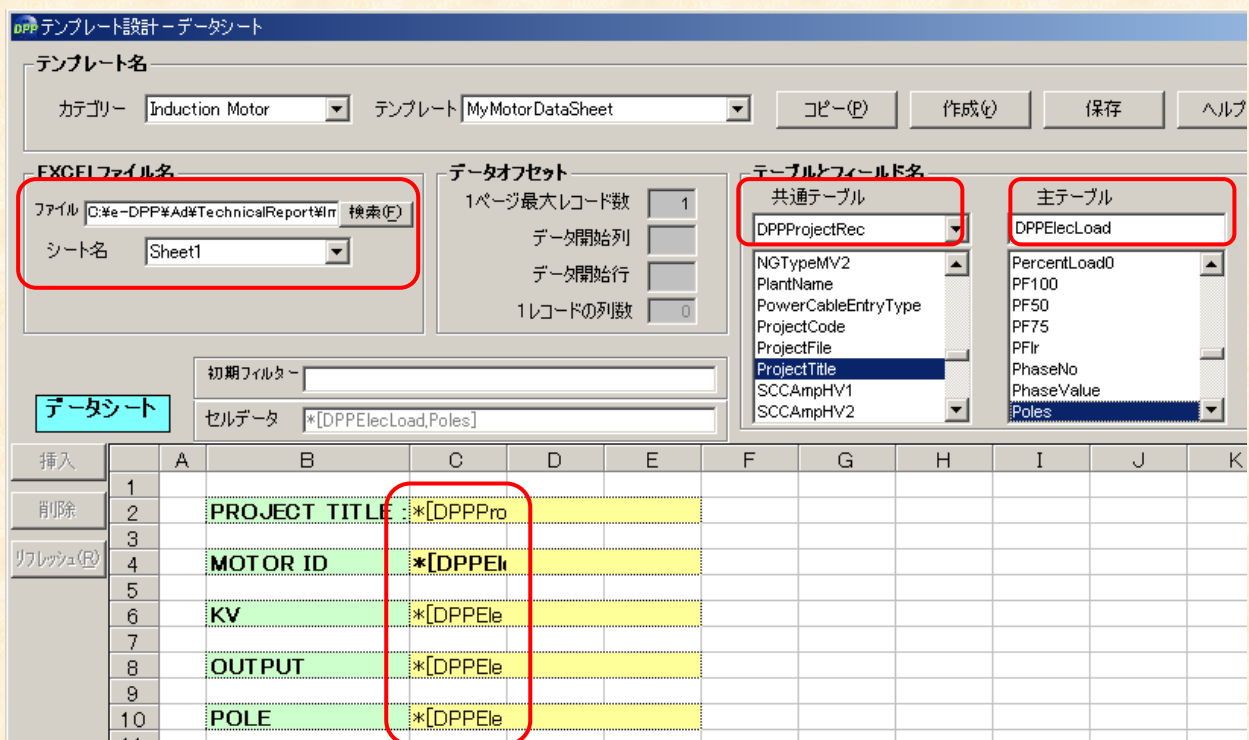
DPP テンプレート設計ーデータシート

テンプレート名
カテゴリー Induction Motor
テンプレート MyMotorDataSheet
コピー(P) 作成(c) 保存 ヘルプ

EXCELファイル名
ファイル C:¥e-DPP¥Ad¥TechnicalReport¥Im 検索(F)
シート名 Sheet1

データオフセット
1ページ最大レコード数 1
データ開始列
データ開始行
1レコードの列数 0

テーブルとフィールド名
共通テーブル
DPPProjectRec
NGTypeMV2
PlantName
PowerCableEntryType
ProjectCode
ProjectFile
ProjectTitle
SCCAmpHV1
SCCAmpHV2

主テーブル
DPPElecLoad
PercentLoad0
PF100
PF50
PF75
PFlr
PhaseNo
PhaseValue
Poles

初期フィルター
データシート
セルデータ *[DPPElecLoad,Poles]

挿入
削除
リフレッシュ(R)

| | A | B | C | D | E | F | G | H | I | J | K |
|---|---|---|---|---|---|---|---|---|---|---|---|
| 1 | | | | | | | | | | | |
| 2 | | PROJECT TITLE : | *[DPPPro | | | | | | | | |
| 3 | | | | | | | | | | | |
| 4 | | MOTOR ID | *[DPPEl | | | | | | | | |
| 5 | | | | | | | | | | | |
| 6 | | KV | *[DPPEle | | | | | | | | |
| 7 | | | | | | | | | | | |
| 8 | | OUTPUT | *[DPPEle | | | | | | | | |
| 9 | | | | | | | | | | | |
| 10 | | POLE | *[DPPEle | | | | | | | | |